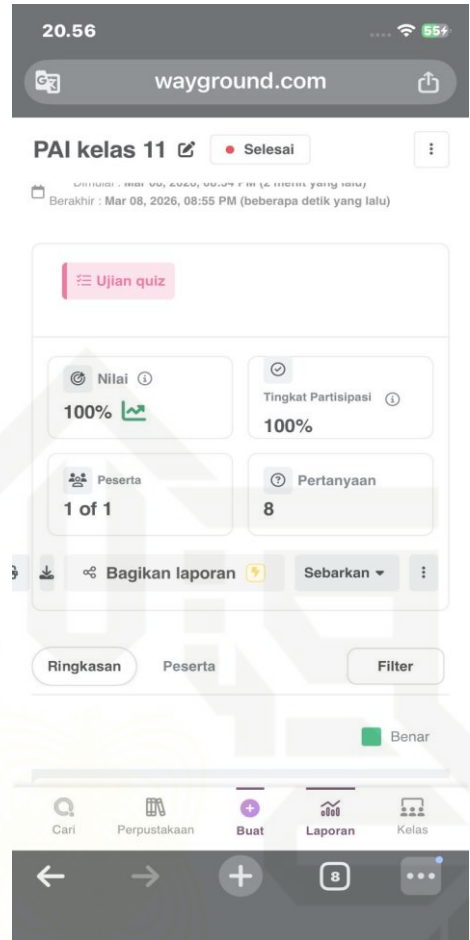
20.56

55

wayground.com

PAI kelas 11

Selesai

Dimulai : Mar 08, 2026, 08:54 PM (2 menit yang lalu)

Berakhir : Mar 08, 2026, 08:55 PM (beberapa detik yang lalu)

Ujian quiz

Nilai

100%

Tingkat Partisipasi

100%

Peserta

1 of 1

Pertanyaan

8

Bagikan laporan

Sebarkan

Ringkasan

Peserta

Filter

Benar

Cari

Perpustakaan

Buat

Laporan

Kelas

8